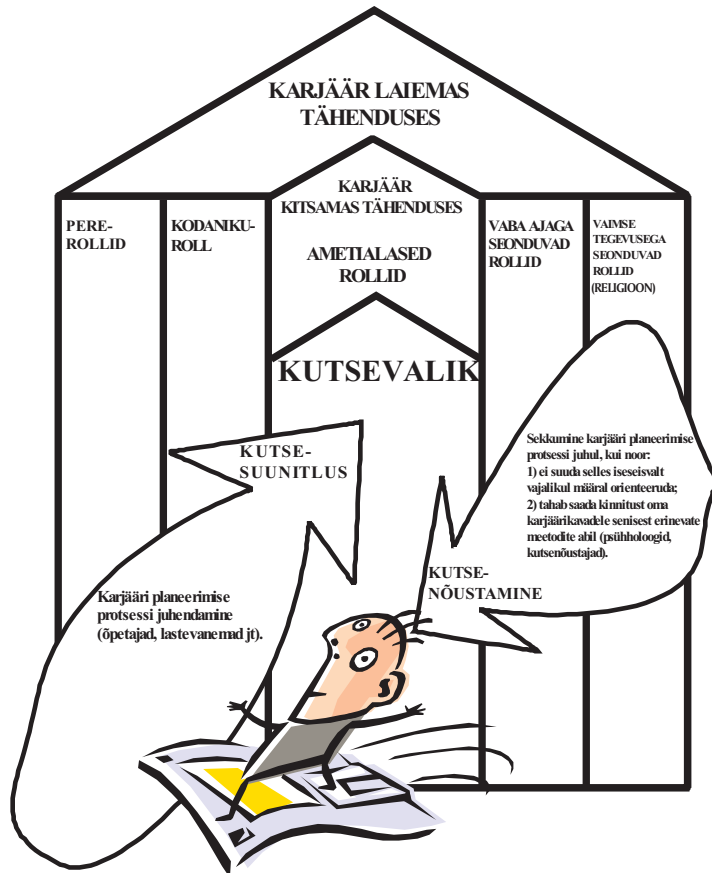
KARJÄÄR LAIEMAS TÄHENDUSES

PERE-ROLLID

KODANIKU-ROLL

KARJÄÄR KITSAMAS TÄHENDUSES

AMETIALASED ROLLID

VABA AJAGA SEONDUVAD ROLLID

VAIMSE TEGEVUSEGA SEONDUVAD ROLLID (RELIGIOON)

KUTSEVALIK

KUTSE-SUUNITLUS

Sekkumine karjääri planeerimise protsessi juhul, kui noor:
1) ei suuda selles iseseisvalt vajalikul määral orienteeruda;
2) tahab saada kinnitust oma karjäärikavadele senisest erinevate meetodite abil (psühholoogid, kutsenõustajad).

KUTSE-NÕUSTAMINE

Karjääri planeerimise protsessi juhendamine (õpetajad, lastevanemad jt).